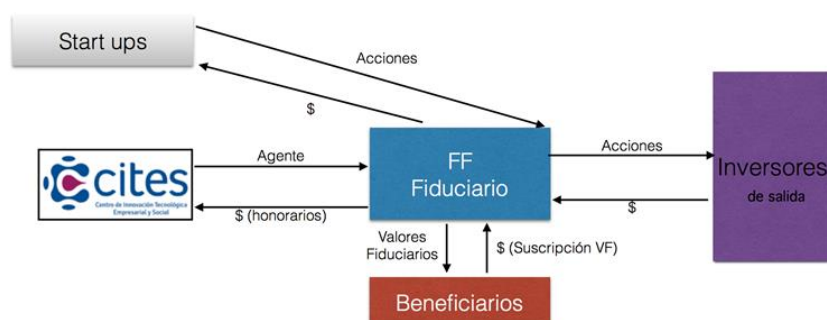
Start ups

Acciones

$

cites
Centro de Innovación Tecnológica Empresarial y Social

Agente

$ (honorarios)

FF
Fiduciario

Acciones

$

Inversores
de salida

Valores Fiduciarios

$ (Suscripción VF)

Beneficiarios